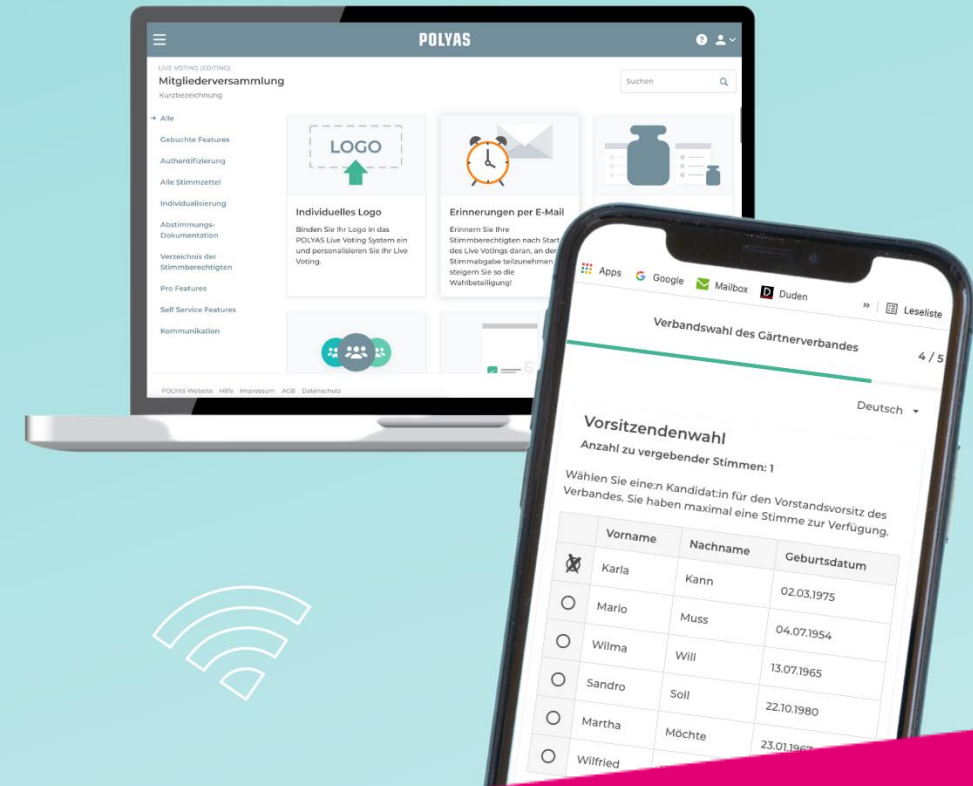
POLYAS

LIVE VOTING (EDITING)
Mitgliederversammlung
Kurzbezeichnung

Suchen

Alle
Gebuchte Features
Authentifizierung
Alle Stimmzettel
Individualisierung
Abstimmungs-Dokumentation
Verzeichnis der Stimmberechtigten
Pro Features
Self Service Features
Kommunikation

LOGO

Individuelles Logo
Binden Sie Ihr Logo in das POLYAS Live Voting System ein und personalisieren Sie Ihr Live Voting.

Erinnerungen per E-Mail
Erinnern Sie Ihre Stimmberechtigten nach Start des Live Votings daran, an der Stimmabgabe teilzunehmen und steigern Sie so die Wahlbeteiligung!

POLYAS Website Hilfe Impressum AGB Datenschutz

Apps Google Mailbox Duden » Leseliste

Verbandswahl des Gärtnerverbandes
4 / 5

Deutsch

Vorsitzendenwahl
Anzahl zu vergebender Stimmen: 1

Wählen Sie eine:n Kandidat:in für den Vorstandsvorsitz des Verbandes. Sie haben maximal eine Stimme zur Verfügung.

| | Vorname | Nachname | Geburtsdatum |
|---|---|---|---|
| ☒ | Karla | Kann | 02.03.1975 |
| ○ | Mario | Muss | 04.07.1954 |
| ○ | Wilma | Will | 13.07.1965 |
| ○ | Sandro | Soll | 22.10.1980 |
| ○ | Martha | Möchte | 23.01.196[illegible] |
| ○ | Wilfried | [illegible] | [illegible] |